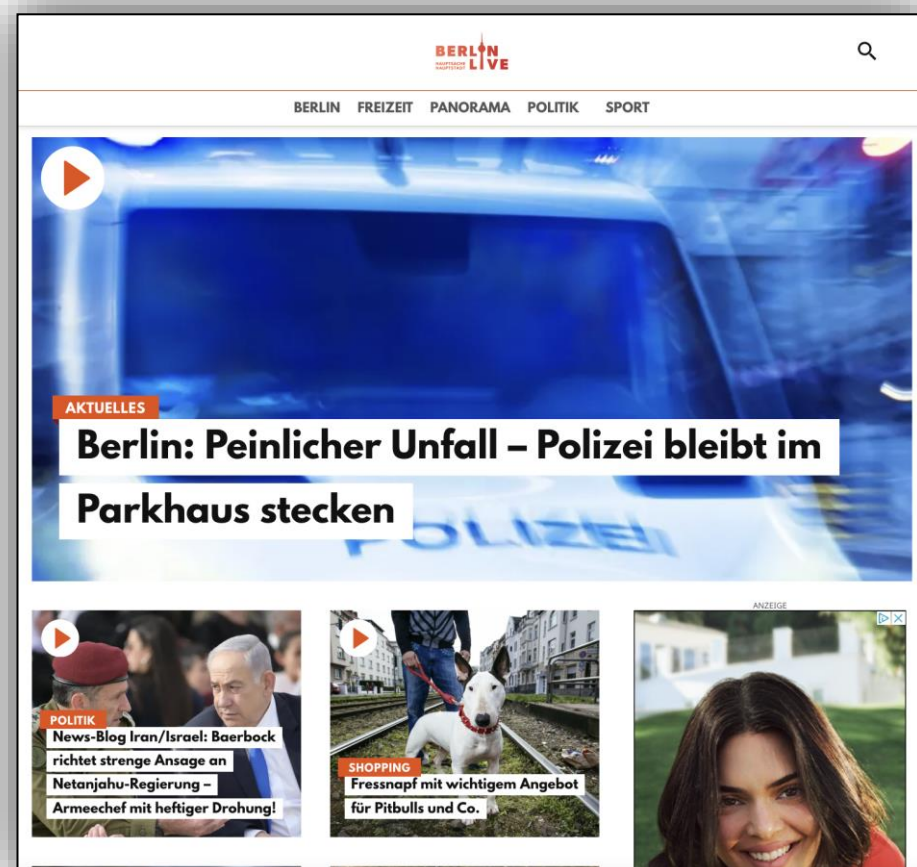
BERLIN LIVE
HAUPTSACHE HAUPTSTADT

BERLIN FREIZEIT PANORAMA POLITIK SPORT

AKTUELLES
Berlin: Peinlicher Unfall – Polizei bleibt im Parkhaus stecken

POLIZEI

POLITIK
News-Blog Iran/Israel: Baerbock richtet strenge Ansage an Netanjahu-Regierung – Armeechef mit heftiger Drohung!

SHOPPING
Fressnapf mit wichtigem Angebot für Pitbulls und Co.

ANZEIGE